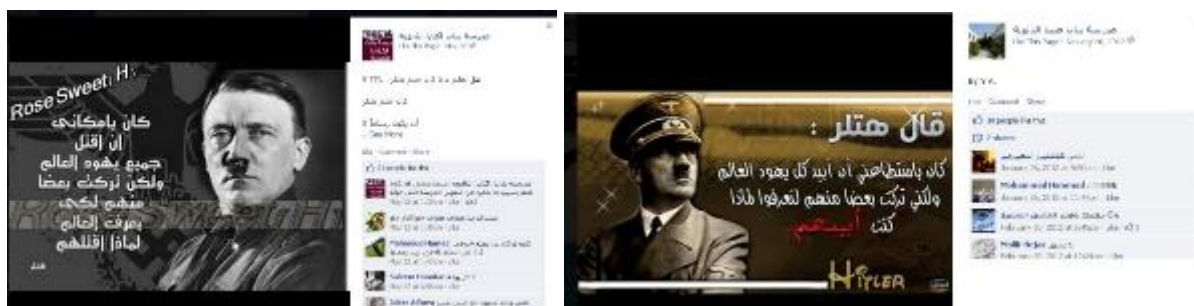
Rose Sweet H

كان بامكاني إن اقتل جميع يهود العالم ولكن تركت بعضا منهم لكي يعرف العالم لماذا إقتلهم

هتلر

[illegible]

Like · Comment · Share

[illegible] people like this.

قال هتلر :

كان باستطاعتي أن أبيد كل يهود العالم ولكني تركت بعضا منهم لتعرفوا لماذا كنت أبيدهم

HITLER

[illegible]

Like · Comment · Share

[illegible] people like this.

Mohammed Hammad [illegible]

Sabaai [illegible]

Malik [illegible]